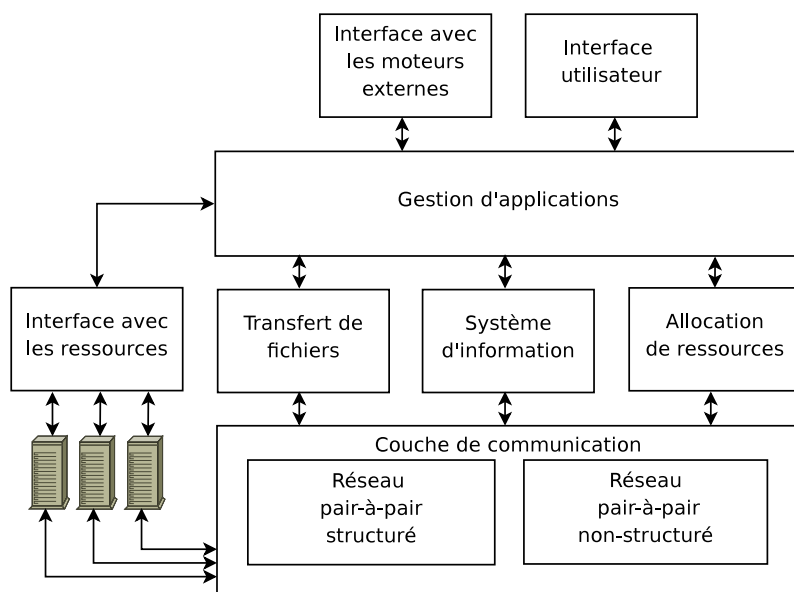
Interface avec les moteurs externes

Interface utilisateur

Gestion d'applications

Interface avec les ressources

Transfert de fichiers

Système d'information

Allocation de ressources

Couche de communication

Réseau pair-à-pair structuré

Réseau pair-à-pair non-structuré